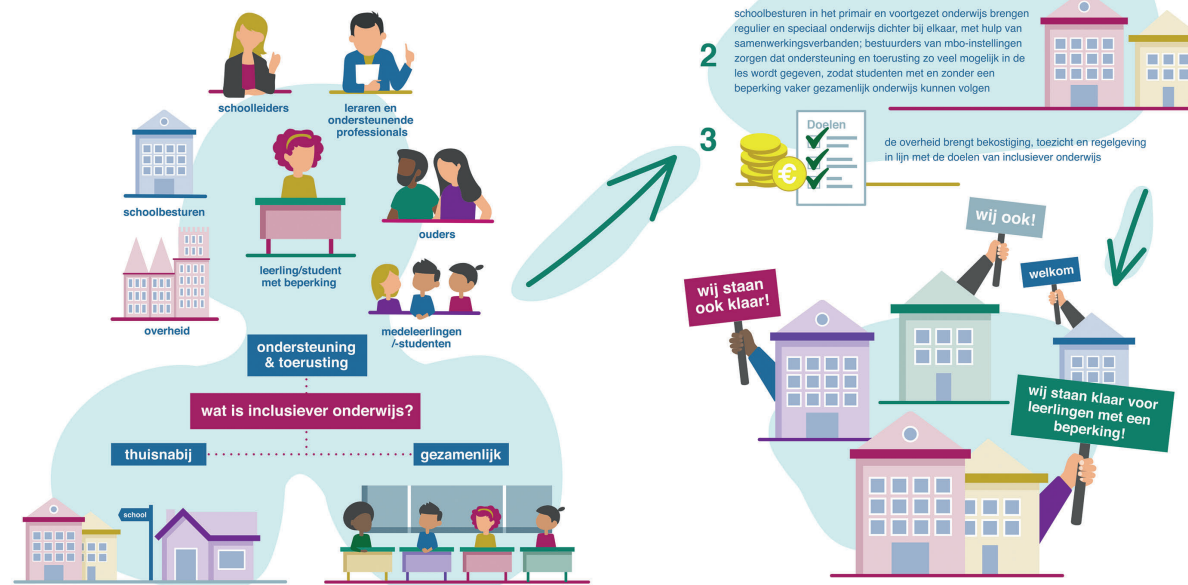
schoolleiders

leraren en ondersteunende professionals

schoolbesturen

leerling/student met beperking

ouders

overheid

medeleerlingen /-studenten

ondersteuning & toerusting

wat is inclusiever onderwijs?

thuisnabij

gezamenlijk

school

2

schoolbesturen in het primair en voortgezet onderwijs brengen regulier en speciaal onderwijs dichter bij elkaar, met hulp van samenwerkingsverbanden; bestuurders van mbo-instellingen zorgen dat ondersteuning en toerusting zo veel mogelijk in de les wordt gegeven, zodat studenten met en zonder een beperking vaker gezamenlijk onderwijs kunnen volgen

3

Doelen

de overheid brengt bekostiging, toezicht en regelgeving in lijn met de doelen van inclusiever onderwijs

wij ook!

welkom

wij staan ook klaar!

wij staan klaar voor leerlingen met een beperking!